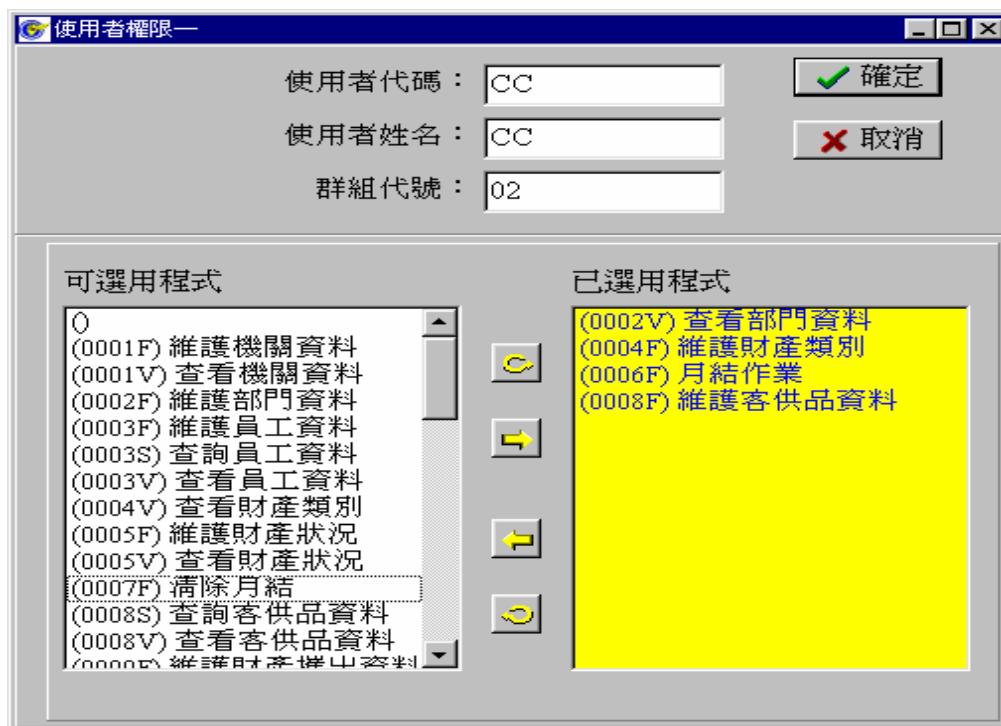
使用者權限一

使用者代碼： CC

使用者姓名： CC

群組代號： 02

確定

取消

可選用程式

()
(0001F) 維護機關資料
(0001V) 查看機關資料
(0002F) 維護部門資料
(0003F) 維護員工資料
(0003S) 查詢員工資料
(0003V) 查看員工資料
(0004V) 查看財產類別
(0005F) 維護財產狀況
(0005V) 查看財產狀況
(0007F) 清除月結
(0008S) 查詢客供品資料
(0008V) 查看客供品資料
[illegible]

已選用程式

(0002V) 查看部門資料
(0004F) 維護財產類別
(0006F) 月結作業
(0008F) 維護客供品資料